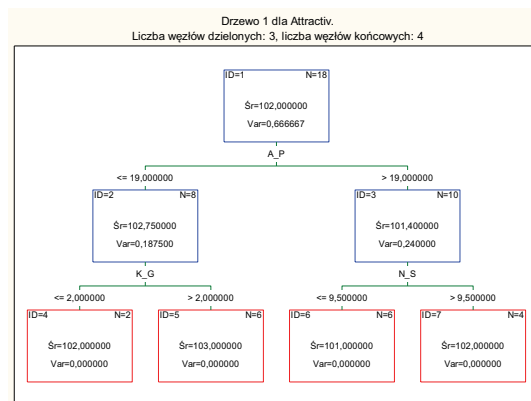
Drzewo 1 dla Attractiv.
Liczba węzłów dzielonych: 3, liczba węzłów końcowych: 4

ID=1 N=18
Śr=102,000000
Var=0,666667

A_P

<= 19,000000

> 19,000000

ID=2 N=8
Śr=102,750000
Var=0,187500

ID=3 N=10
Śr=101,400000
Var=0,240000

K_G

N_S

<= 2,000000

> 2,000000

<= 9,500000

> 9,500000

ID=4 N=2
Śr=102,000000
Var=0,000000

ID=5 N=6
Śr=103,000000
Var=0,000000

ID=6 N=6
Śr=101,000000
Var=0,000000

ID=7 N=4
Śr=102,000000
Var=0,000000